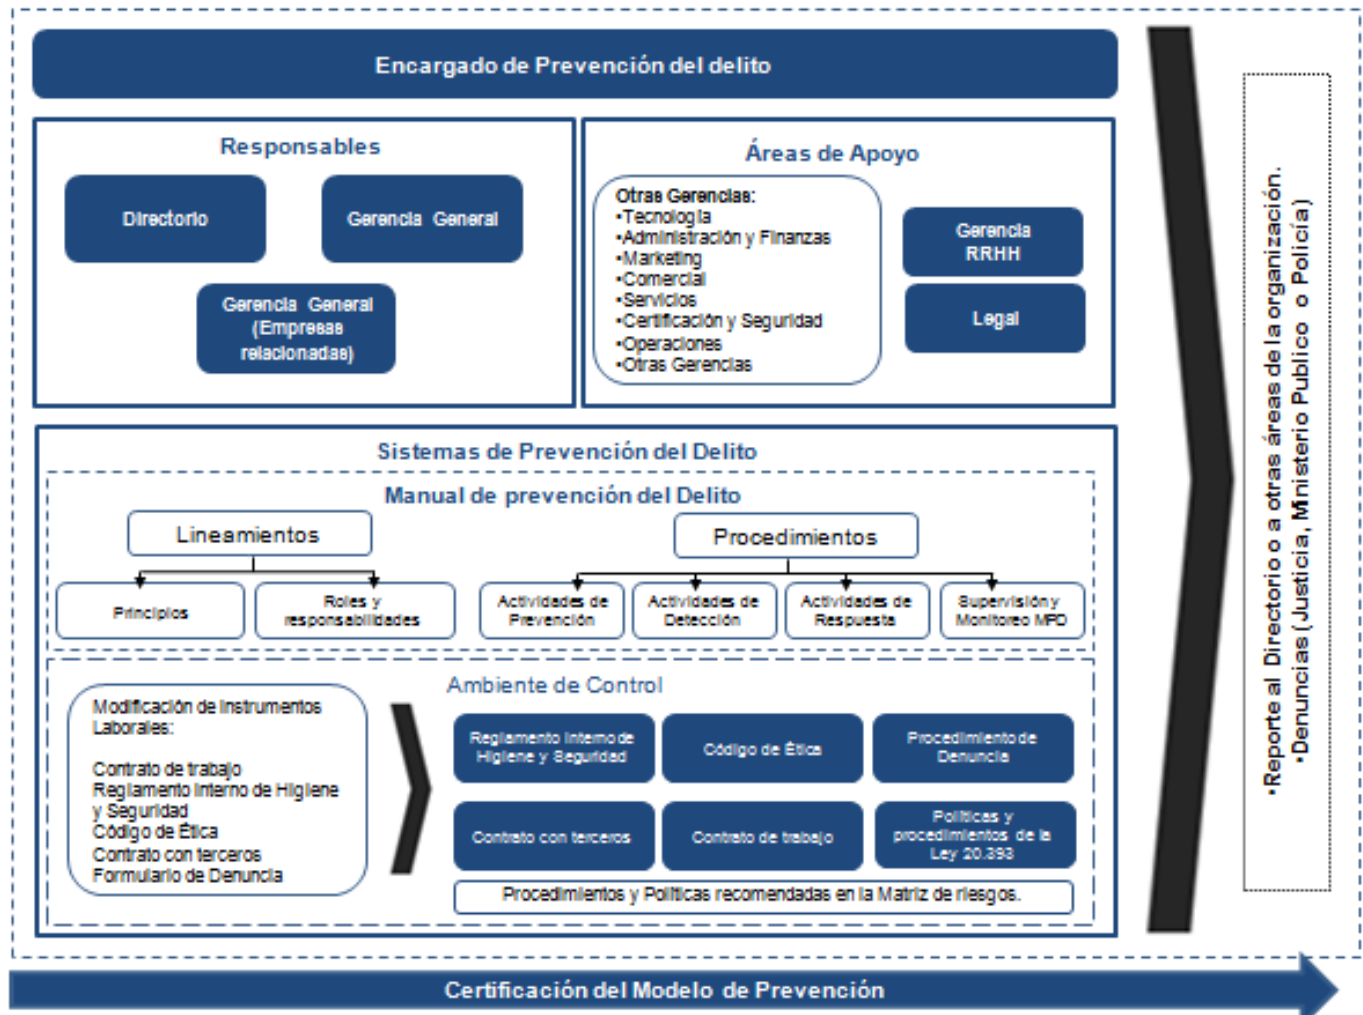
Encargado de Prevención del delito

Responsables

Directorio

Gerencia General

Gerencia General (Empresas relacionadas)

Áreas de Apoyo

Otras Gerencias:
•Tecnología
•Administración y Finanzas
•Marketing
•Comercial
•Servicios
•Certificación y Seguridad
•Operaciones
•Otras Gerencias

Gerencia RRHH

Legal

Sistemas de Prevención del Delito

Manual de prevención del Delito

Lineamientos

Procedimientos

Principios

Roles y responsabilidades

Actividades de Prevención

Actividades de Detección

Actividades de Respuesta

Supervisión y Monitoreo MPD

Modificación de Instrumentos Laborales:

Contrato de trabajo
Reglamento Interno de Higiene y Seguridad
Código de Ética
Contrato con terceros
Formulario de Denuncia

Ambiente de Control

Reglamento Interno de Higiene y Seguridad

Código de Ética

Procedimiento de Denuncia

Contrato con terceros

Contrato de trabajo

Políticas y procedimientos de la Ley 20.393

Procedimientos y Políticas recomendadas en la Matriz de riesgos.

•Reporte al Directorio o a otras áreas de la organización.
•Denuncias (Justicia, Ministerio Publico o Policía)

Certificación del Modelo de Prevención